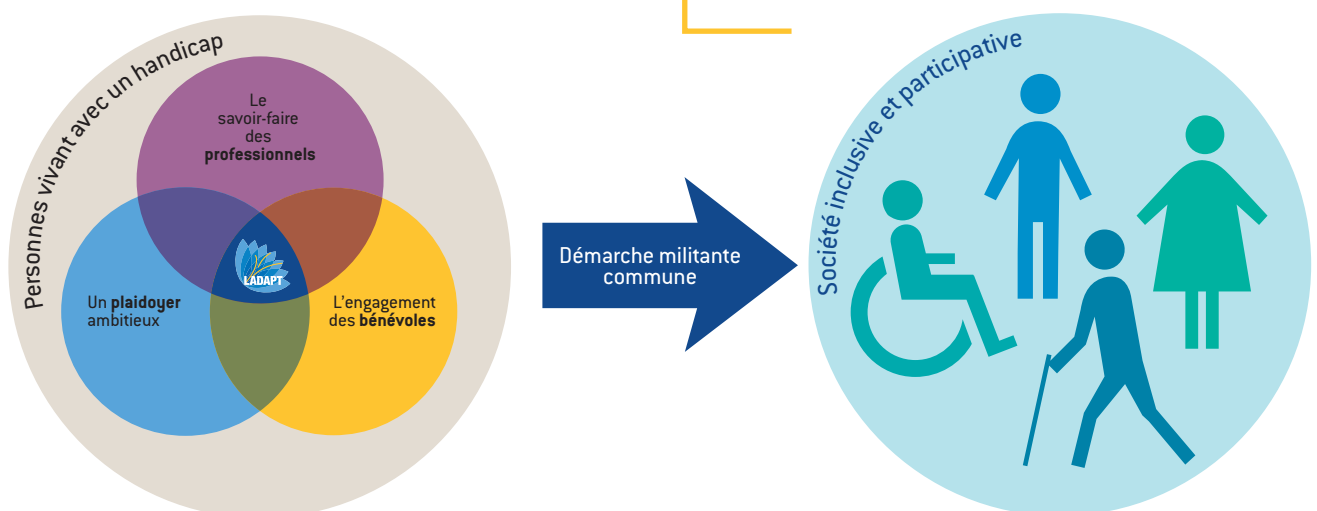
Personnes vivant avec un handicap

Le savoir-faire des **professionnels**

LADAPT

Un **plaidoyer** ambitieux

L'engagement des **bénévoles**

Démarche militante commune

Société inclusive et participative